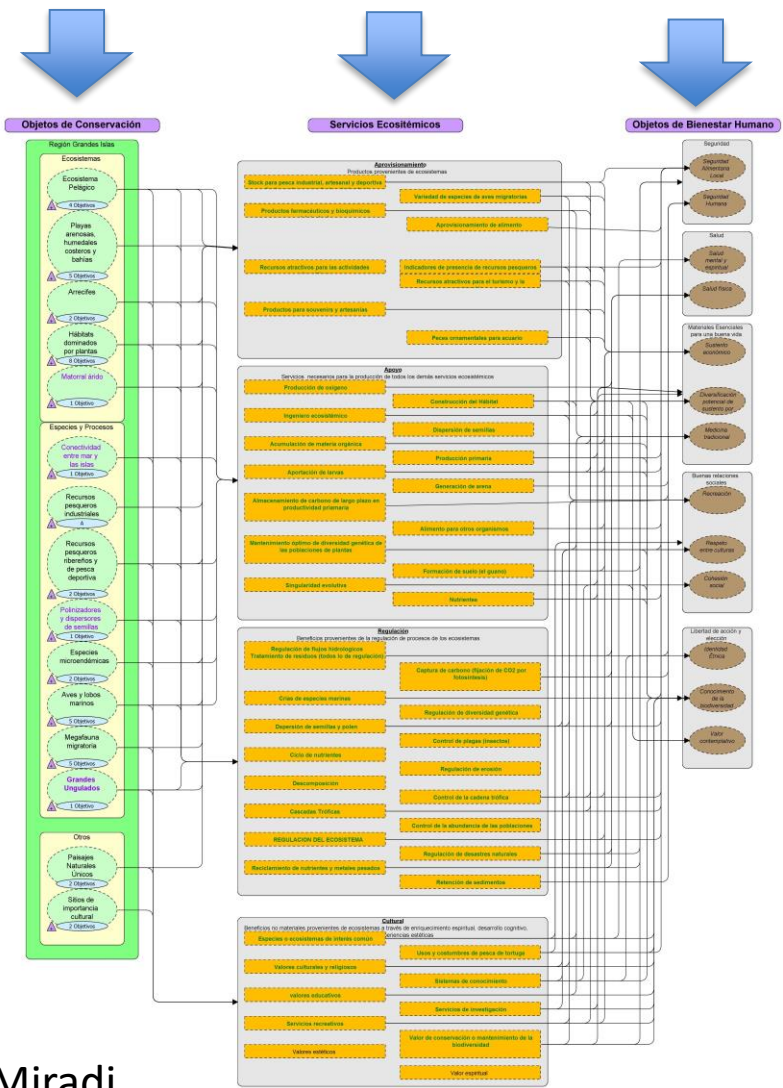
Objetos de Conservación

Servicios Ecosistémicos

Objetos de Bienestar Humano

Región Grandes Islas

Ecosistemas

Ecosistema Pelágico
4 Objetivos

Playas arenosas, humedales costeros y bahías
5 Objetivos

Arrecifes
2 Objetivos

Hábitats dominados por plantas
6 Objetivos

Matorral árido
1 Objetivo

Especies y Procesos

Conectividad entre mar y las islas
1 Objetivo

Recursos pesqueros industriales
4

Recursos pesqueros ribereños y de pesca deportiva
2 Objetivos

Polinizadores y dispersores de semillas
1 Objetivo

Especies microendémicas
2 Objetivos

Aves y lobos marinos
5 Objetivos

Megafauna migratoria
5 Objetivos

Grandes Ungulados
1 Objetivo

Otros

Paisajes Naturales Únicos
2 Objetivos

Sitios de importancia cultural
2 Objetivos

Aprovisionamiento
Productos provenientes de ecosistemas

Stock para pesca industrial, artesanal y deportiva

Variedad de especies de aves migratorias

Productos farmacéuticos y bioquímicos

Aprovisionamiento de alimento

Recursos atractivos para las actividades

Indicadores de presencia de recursos pesqueros

Recursos atractivos para el turismo y la

Productos para souvenirs y artesanías

Peces ornamentales para acuario

Apoyo
Servicios necesarios para la producción de todos los demás servicios ecosistémicos

Producción de oxígeno

Construcción del Hábitat

Ingeniero ecosistémico

Dispersión de semillas

Acumulación de materia orgánica

Producción primaria

Aportación de larvas

Generación de arena

Almacenamiento de carbono de largo plazo en productividad primaria

Alimento para otros organismos

Mantenimiento óptimo de diversidad genética de las poblaciones de plantas

Formación de suelo (el guano)

Singularidad evolutiva

Nutrientes

Regulación
Beneficios provenientes de la regulación de procesos de los ecosistemas

Regulación de flujos hidrológicos
Tratamiento de residuos (todos lo de regulación)

Captura de carbono (fijación de CO2 por fotosíntesis)

Crías de especies marinas

Regulación de diversidad genética

Dispersión de semillas y polen

Control de plagas (insectos)

Ciclo de nutrientes

Regulación de erosión

Descomposición

Control de la cadena trófica

Cascadas Tróficas

Control de la abundancia de las poblaciones

REGULACION DEL ECOSISTEMA

Regulación de desastres naturales

Reciclamiento de nutrientes y metales pesados

Retención de sedimentos

Cultural
Beneficios no materiales provenientes de ecosistemas a través de enriquecimiento espiritual, desarrollo cognitivo, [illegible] experiencias estéticas

Especies o ecosistemas de interés común

Usos y costumbres de pesca de tortuga

Valores culturales y religiosos

Sistemas de conocimiento

valores educativos

Servicios de investigación

Servicios recreativos

Valor de conservación o mantenimiento de la biodiversidad

Valores estéticos

Valor espiritual

Seguridad

Seguridad Alimentaria Local

Seguridad Humana

Salud

Salud mental y espiritual

Salud física

Materiales Esenciales para una buena vida

Sustento económico

Diversificación potencial de sustento por

Medicina tradicional

Buenas relaciones sociales

Recreación

Respeto entre culturas

Cohesión social

Libertad de acción y elección

Identidad Étnica

Conocimiento de la biodiversidad

Valor contemplativo

Miradi